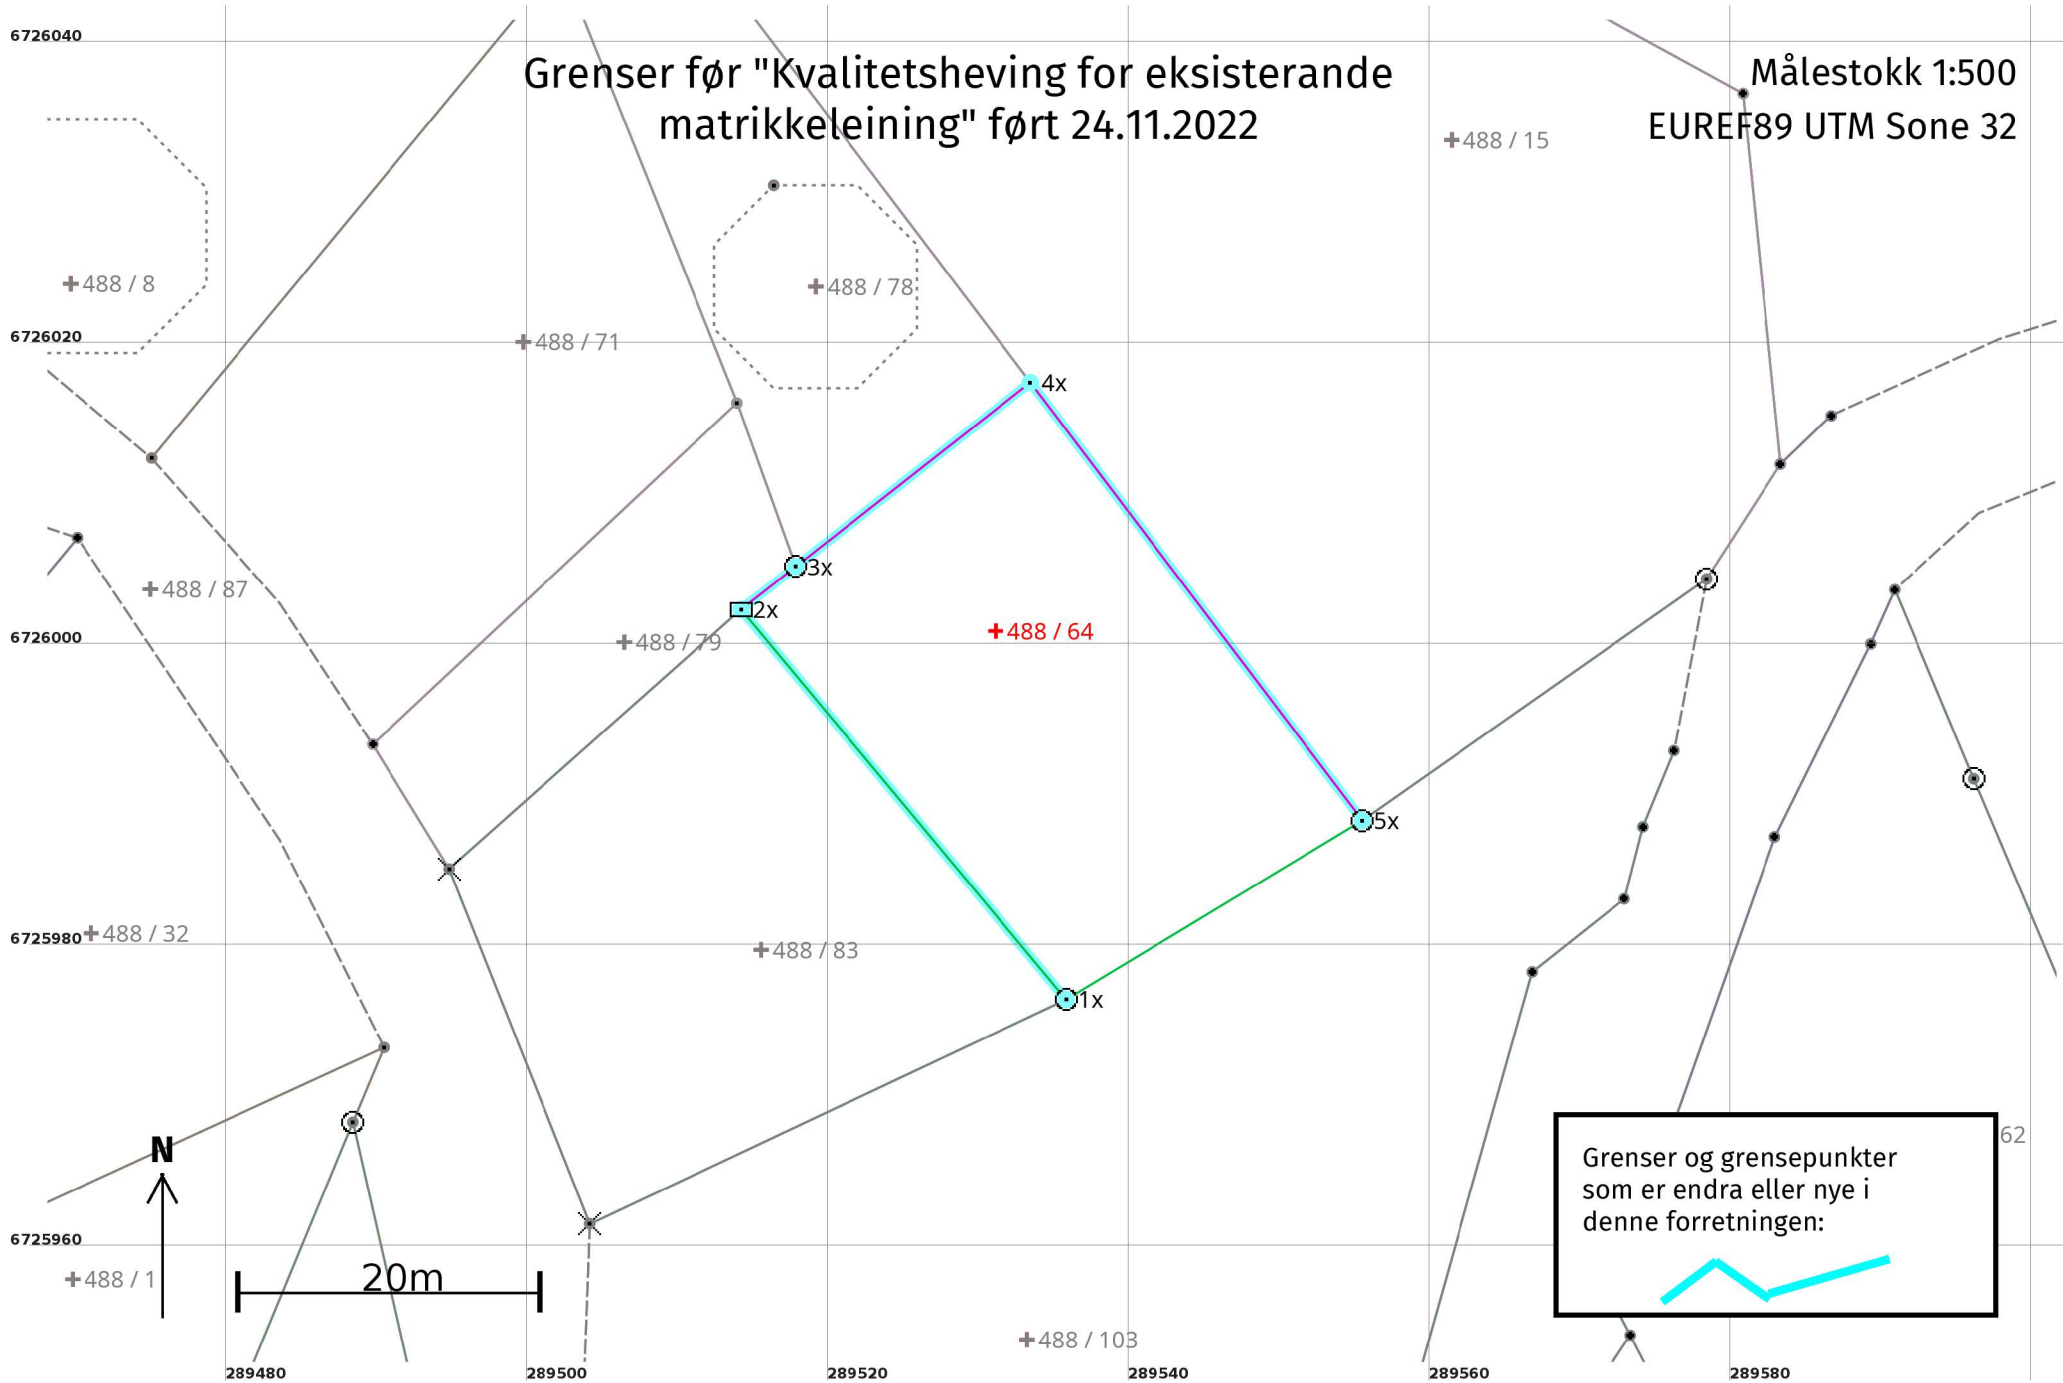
6726040

Grenser før "Kvalitetsheving for eksisterande matrikkeleining" ført 24.11.2022

Målestokk 1:500
EUREF89 UTM Sone 32

488 / 15

488 / 8

488 / 78

6726020

488 / 71

4x

3x

488 / 87

2x

6726000

488 / 79

488 / 64

5x

6725980

488 / 32

488 / 83

1x

62

Grenser og grensepunkter som er endra eller nye i denne forretningen:

N

6725960

488 / 1

20m

488 / 103

289480

289500

289520

289540

289560

289580